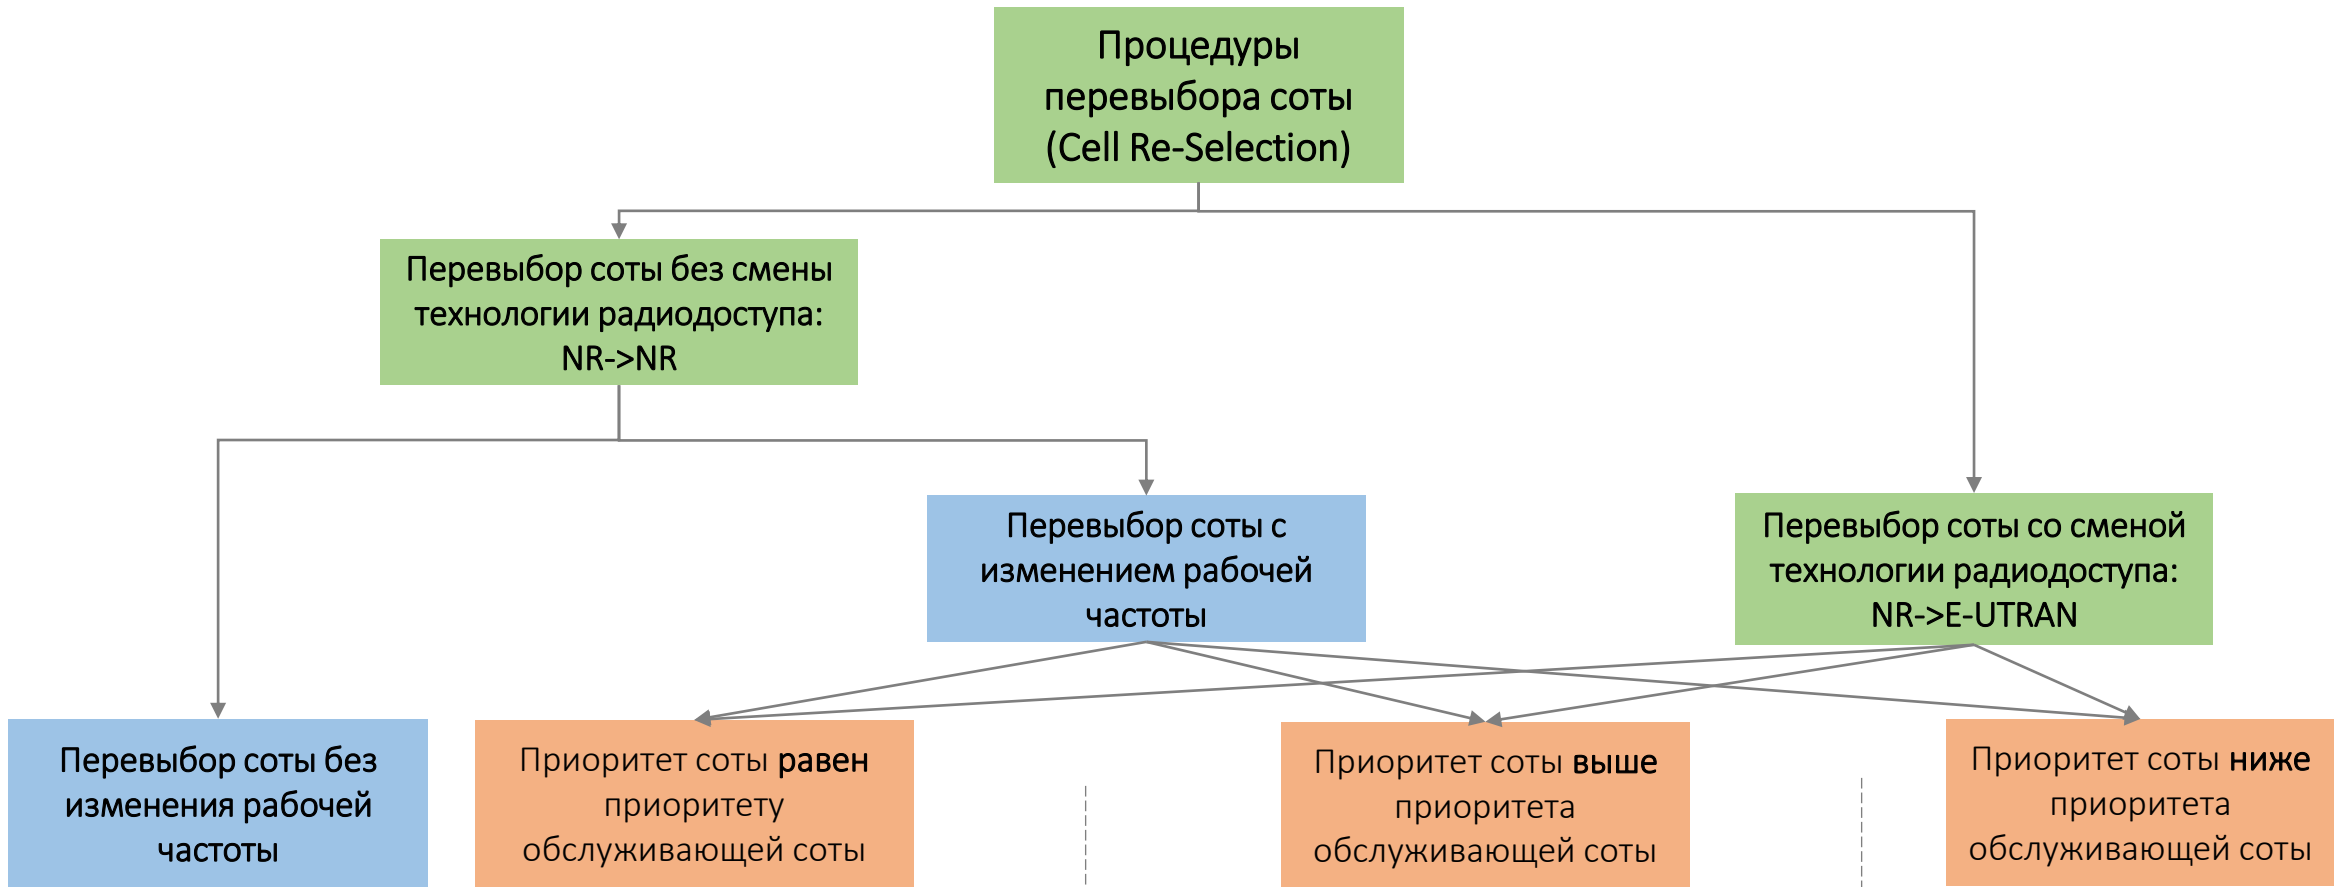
Процедуры перевыбора соты (Cell Re-Selection)

Перевыбор соты без смены технологии радиодоступа: NR->NR

Перевыбор соты с изменением рабочей частоты

Перевыбор соты со сменой технологии радиодоступа: NR->E-UTRAN

Перевыбор соты без изменения рабочей частоты

Приоритет соты **равен** приоритету обслуживающей соты

Приоритет соты **выше** приоритета обслуживающей соты

Приоритет соты **ниже** приоритета обслуживающей соты